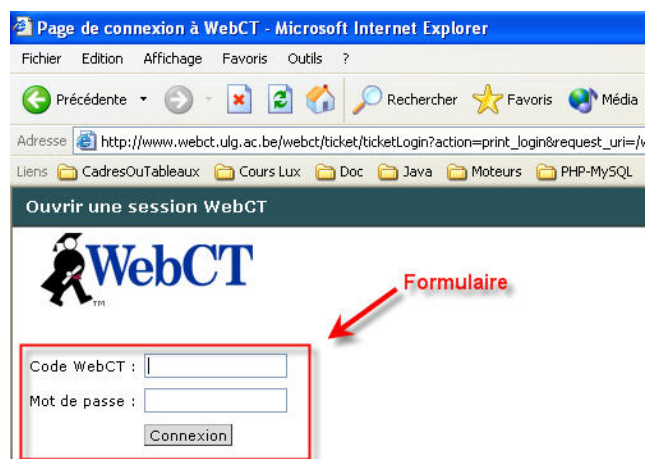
Page de connexion à WebCT - Microsoft Internet Explorer

Fichier Edition Affichage Favoris Outils ?

Précédente Rechercher Favoris Média

Adresse http://www.webct.ulg.ac.be/webct/ticket/ticketLogin?action=print_login&request_uri=/

Liens CadresOuTableaux Cours Lux Doc Java Moteurs PHP-MySQL

Ouvrir une session WebCT

WebCT TM

Formulaire

Code WebCT :

Mot de passe :

Connexion